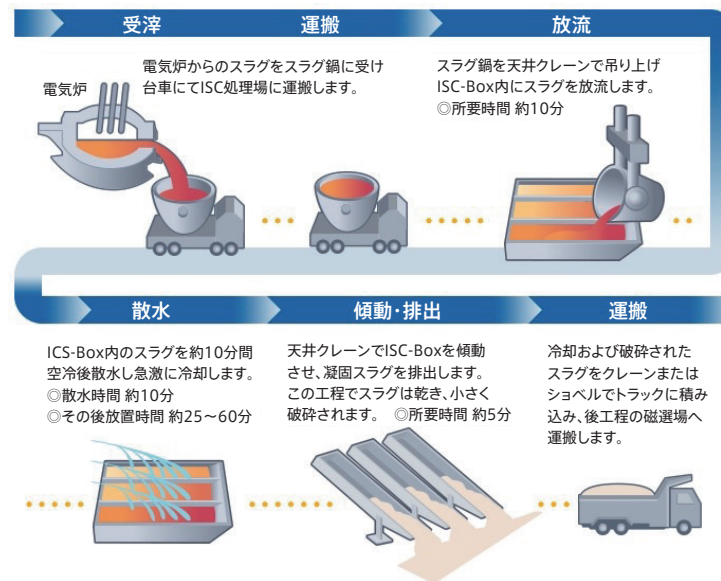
受滓

運搬

放流

電気炉

電気炉からのスラグをスラグ鍋に受け台車にてISC処理場に運搬します。

スラグ鍋を天井クレーンで吊り上げISC-Box内にスラグを放流します。
◎所要時間 約10分

散水

傾動・排出

運搬

ICS-Box内のスラグを約10分間空冷後散水し急激に冷却します。
◎散水時間 約10分
◎その後放置時間 約25～60分

天井クレーンでISC-Boxを傾動させ、凝固スラグを排出します。この工程でスラグは乾き、小さく破砕されます。 ◎所要時間 約5分

冷却および破砕されたスラグをクレーンまたはショベルでトラックに積み込み、後工程の磁選場へ運搬します。